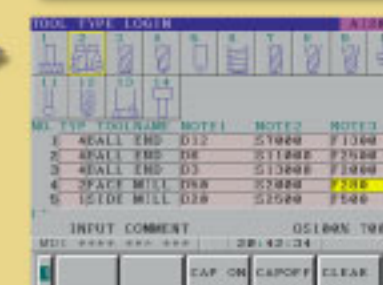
TOOL TYPE LOGIN

1 2 3 4 5 6 7 8 9
11 12 13 14

| NO. | TYP | TOOLNAME | NOTE1 | NOTE2 | NOTE3 |
|---|---|---|---|---|---|
| 1 | 4 | BALL END | D12 | S7000 | F1300 |
| 2 | 4 | BALL END | D8 | S1100 | F2500 |
| 3 | 4 | BALL END | D3 | S1300 | F1000 |
| 4 | 2 | FACE MILL | D80 | S2000 | F200 |
| 5 | 1 | SIDE MILL | D20 | S2500 | F500 |

INPUT COMMENT	O5100N 70

MDI **** *** ***	20:42:34

CAP ON	CAPOFF	CLEAR